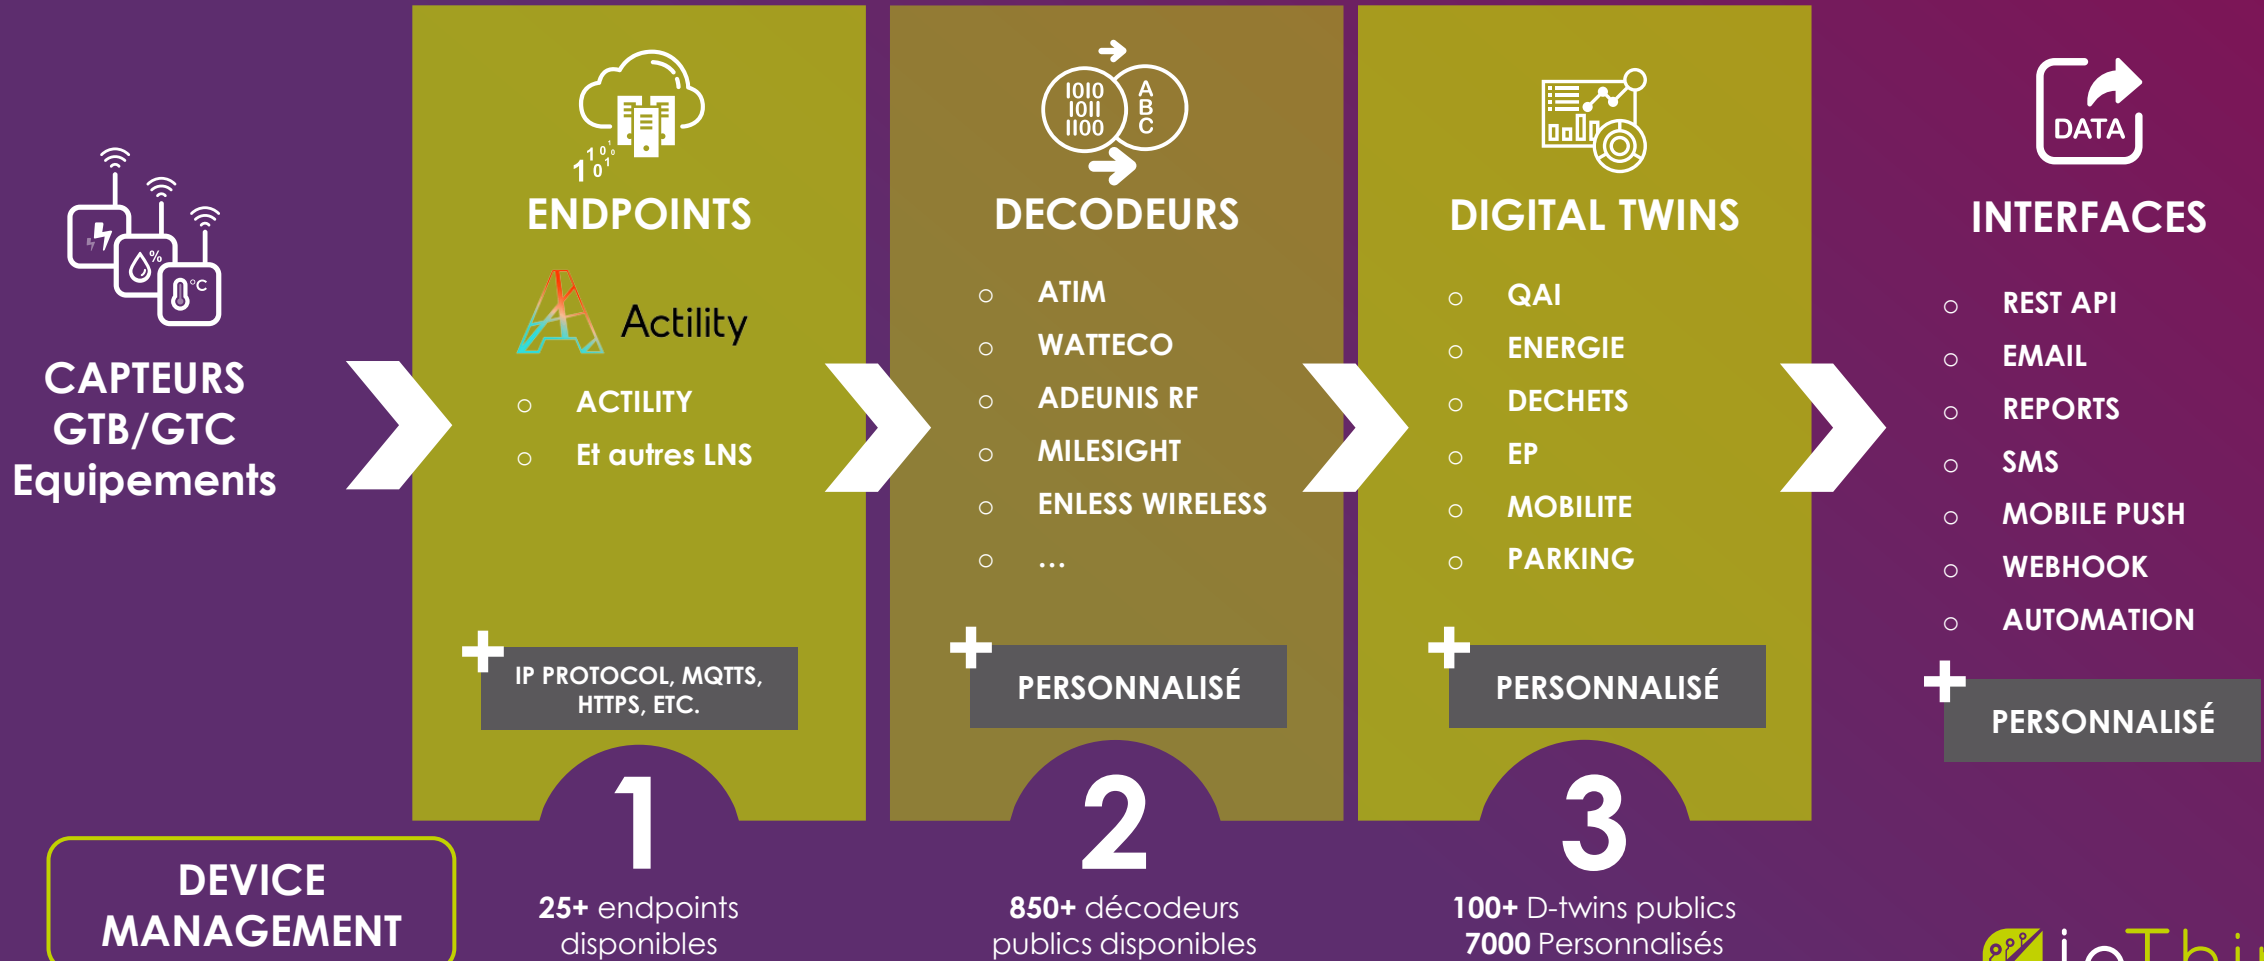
CAPTEURS
GTB/GTC
Equipements

ENDPOINTS

Actility

- ACTILITY
- Et autres LNS

+ IP PROTOCOL, MQTTS, HTTPS, ETC.

1

**25+** endpoints disponibles

DECODEURS

- ATIM
- WATTECO
- ADEUNIS RF
- MILESIGHT
- ENLESS WIRELESS
- ...

+ PERSONNALISÉ

2

**850+** décodeurs publics disponibles

DIGITAL TWINS

- QAI
- ENERGIE
- DECHETS
- EP
- MOBILITE
- PARKING

+ PERSONNALISÉ

3

**100+** D-twins publics
**7000** Personnalisés

DATA

INTERFACES

- REST API
- EMAIL
- REPORTS
- SMS
- MOBILE PUSH
- WEBHOOK
- AUTOMATION

+ PERSONNALISÉ

DEVICE MANAGEMENT

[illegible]